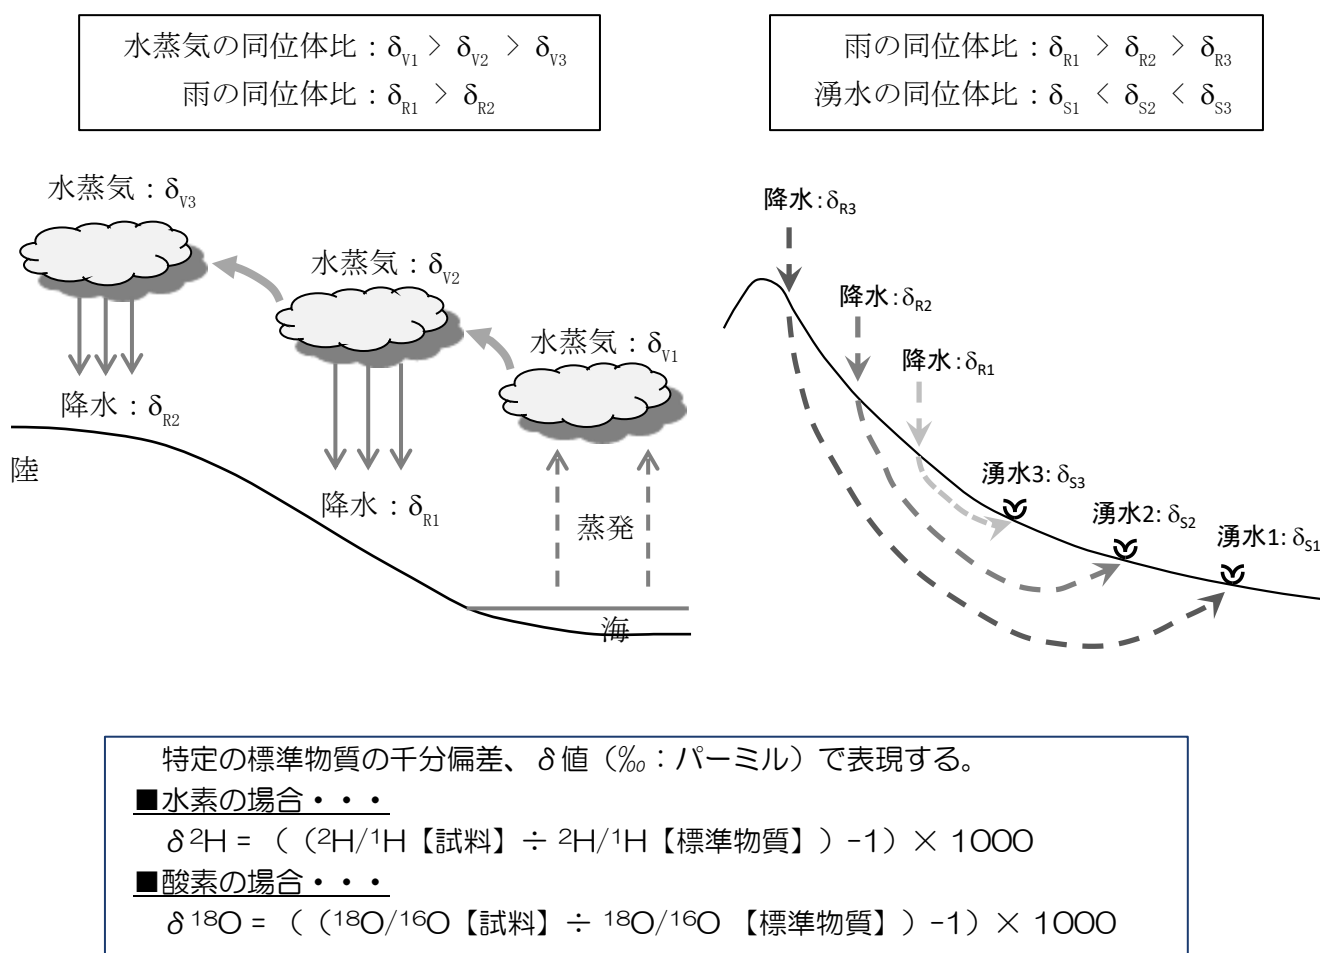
水蒸気の同位体比：$\delta_{V1}$ ＞ $\delta_{V2}$ ＞ $\delta_{V3}$
雨の同位体比：$\delta_{R1}$ ＞ $\delta_{R2}$

雨の同位体比：$\delta_{R1}$ ＞ $\delta_{R2}$ ＞ $\delta_{R3}$
湧水の同位体比：$\delta_{S1}$ ＜ $\delta_{S2}$ ＜ $\delta_{S3}$

水蒸気：$\delta_{V3}$
水蒸気：$\delta_{V2}$
水蒸気：$\delta_{V1}$
降水：$\delta_{R2}$
陸
降水：$\delta_{R1}$
蒸発
海

降水：$\delta_{R3}$
降水：$\delta_{R2}$
降水：$\delta_{R1}$
湧水3: $\delta_{S3}$
湧水2: $\delta_{S2}$
湧水1: $\delta_{S1}$

特定の標準物質の千分偏差、δ値（‰：パーミル）で表現する。
■水素の場合・・・
$\delta^{2}H$ = （（$^{2}H/^{1}H$【試料】÷ $^{2}H/^{1}H$【標準物質】）−1）× 1000
■酸素の場合・・・
$\delta^{18}O$ = （（$^{18}O/^{16}O$【試料】÷ $^{18}O/^{16}O$ 【標準物質】）−1）× 1000